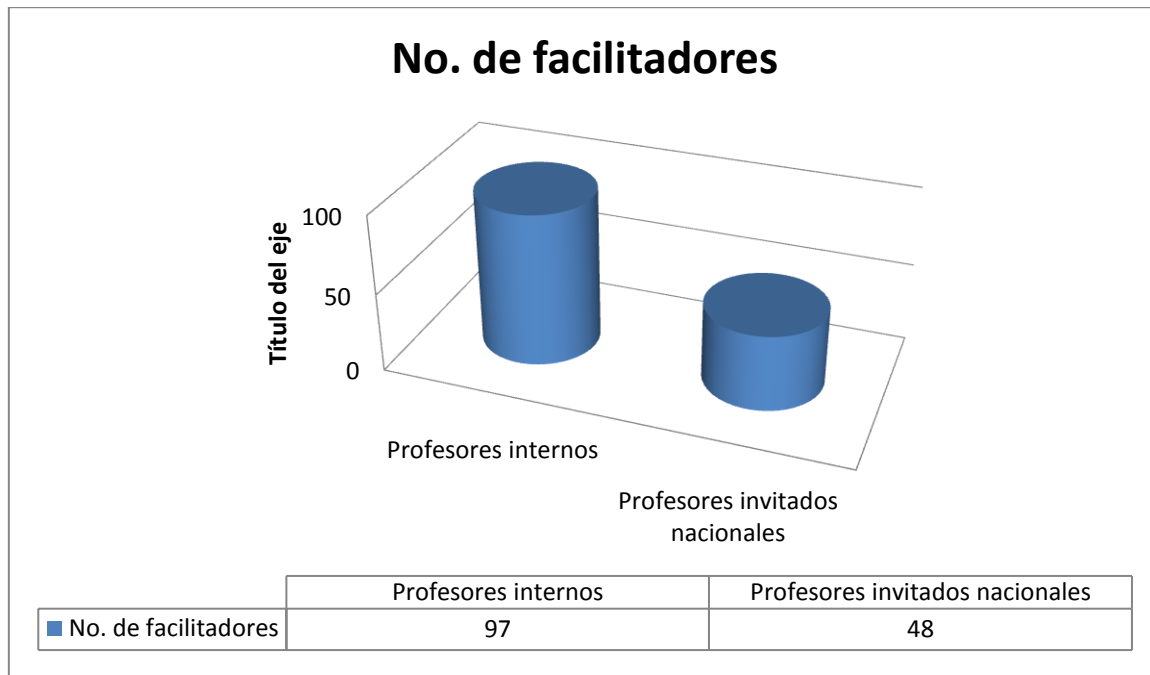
No. de facilitadores

Título del eje

100

50

0

Profesores internos

Profesores invitados nacionales

| | Profesores internos | Profesores invitados nacionales |
|---|---|---|
| No. de facilitadores | 97 | 48 |